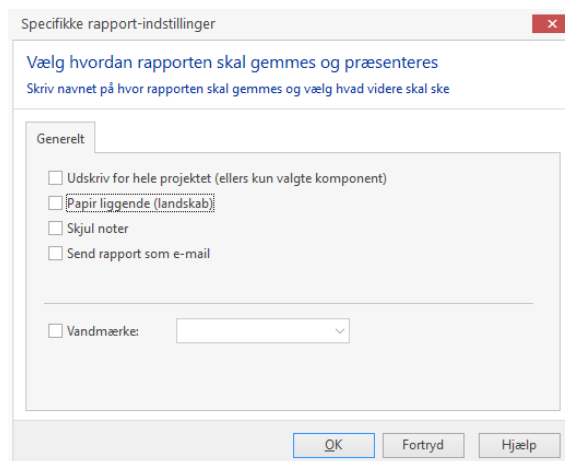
Specifikke rapport-indstillinger

Vælg hvordan rapporten skal gemmes og præsenteres

Skriv navnet på hvor rapporten skal gemmes og vælg hvad videre skal ske

Generelt

Udskriv for hele projektet (ellers kun valgte komponent)

Papir liggende (landskab)

Skjul noter

Send rapport som e-mail

Vandmærke:

OK

Fortryd

Hjælp